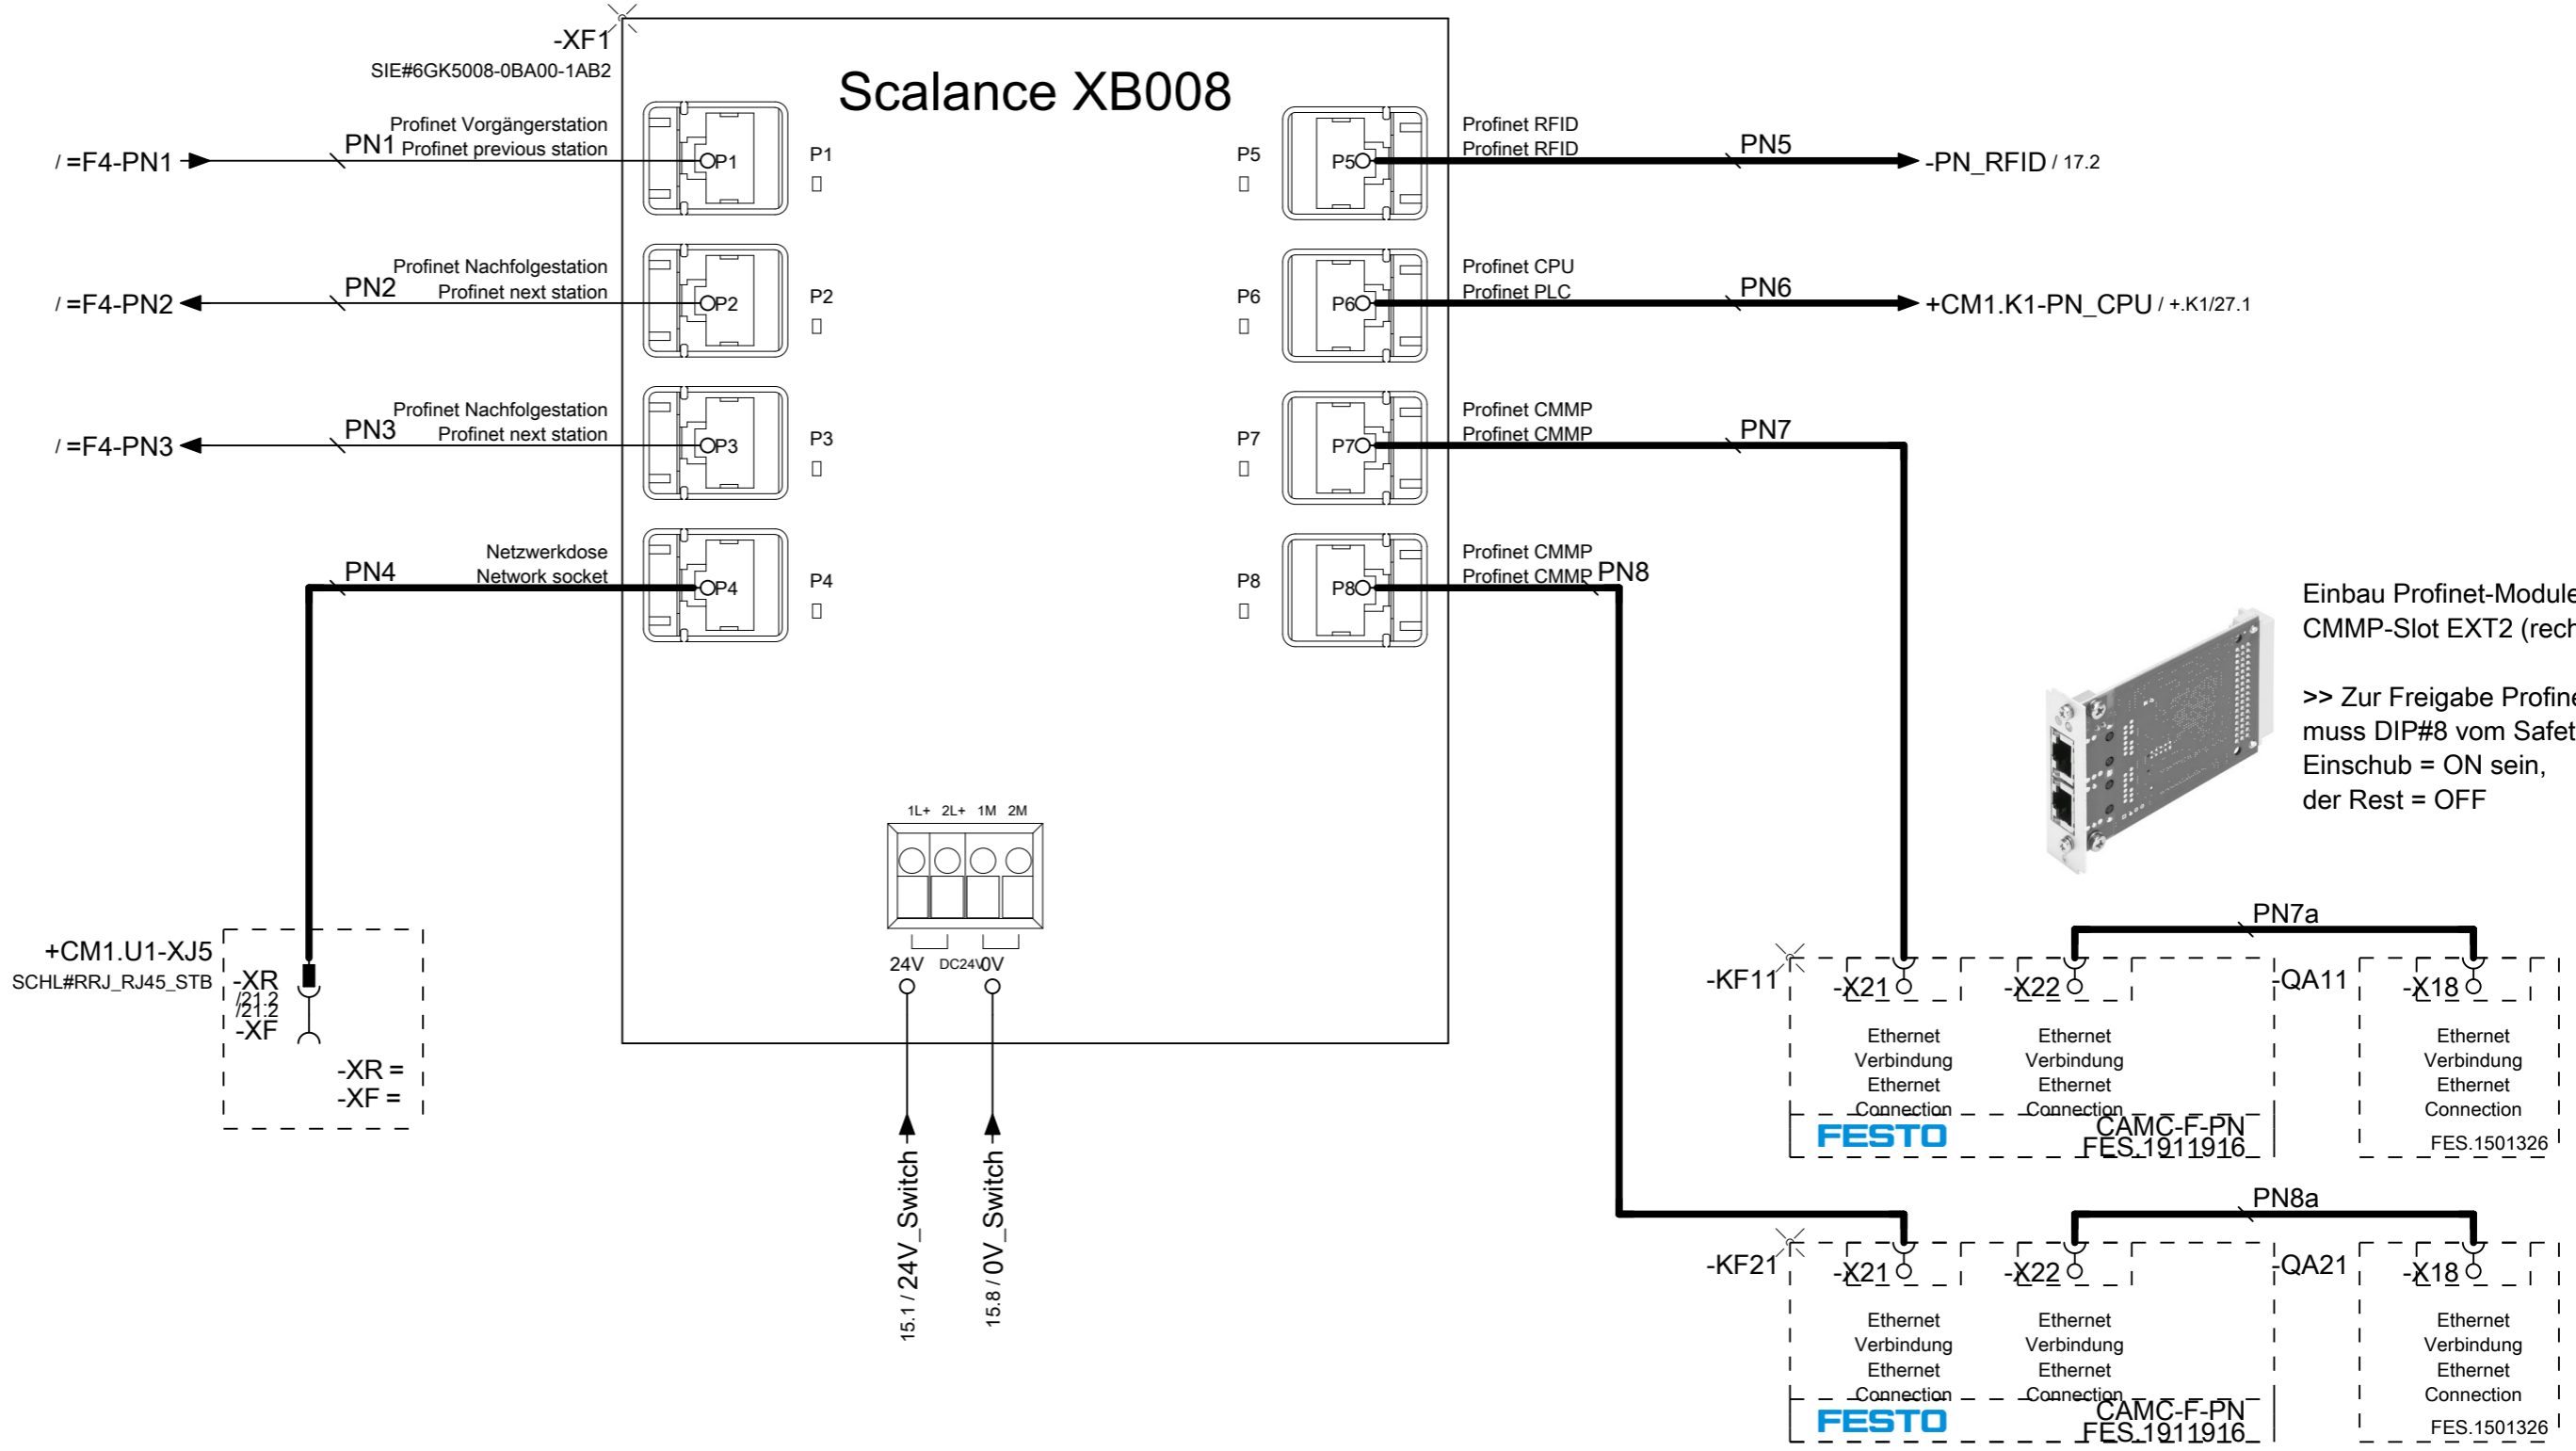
-XF1
SIE#6GK5008-0BA00-1AB2

Scalance XB008

/ =F4-PN1
PN1
Profinet Vorgängerstation
Profinet previous station
P1
P1

/ =F4-PN2
PN2
Profinet Nachfolgestation
Profinet next station
P2
P2

/ =F4-PN3
PN3
Profinet Nachfolgestation
Profinet next station
P3
P3

PN4
Netzwerkdose
Network socket
P4
P4

P5
P5
Profinet RFID
Profinet RFID
PN5
-PN_RFID / 17.2

P6
P6
Profinet CPU
Profinet PLC
PN6
+CM1.K1-PN_CPU / +.K1/27.1

P7
P7
Profinet CMMP
Profinet CMMP
PN7

P8
P8
Profinet CMMP
Profinet CMMP
PN8

Einbau Profinet-Module
CMMP-Slot EXT2 (rech

>> Zur Freigabe Profine
muss DIP#8 vom Safet
Einschub = ON sein,
der Rest = OFF

1L+ 2L+ 1M 2M
24V DC24\0V

15.1 / 24V_Switch
15.8 / 0V_Switch

+CM1.U1-XJ5
SCHL#RRJ_RJ45_STB
-XR
/21.2
/21.2
-XF
-XR =
-XF =

PN7a
-KF11
-X21
Ethernet Verbindung Ethernet Connection
-X22
Ethernet Verbindung Ethernet Connection
FESTO
CAMC-F-PN
FES.1911916
-QA11
-X18
Ethernet Verbindung Ethernet Connection
FES.1501326

PN8a
-KF21
-X21
Ethernet Verbindung Ethernet Connection
-X22
Ethernet Verbindung Ethernet Connection
FESTO
CAMC-F-PN
FES.1911916
-QA21
-X18
Ethernet Verbindung Ethernet Connection
FES.1501326